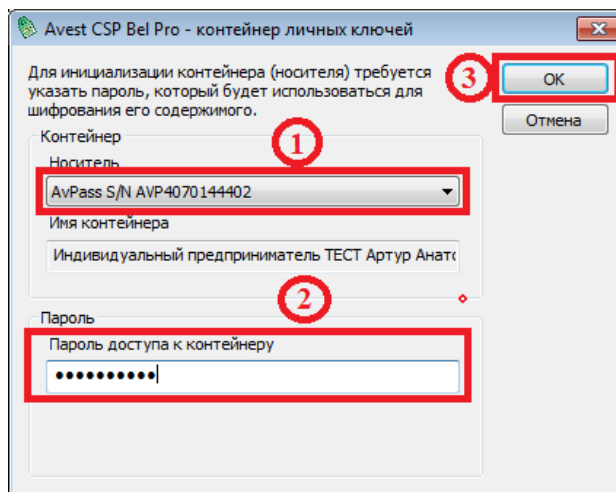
Avest CSP Bel Pro - контейнер личных ключей

Для инициализации контейнера (носителя) требуется указать пароль, который будет использоваться для шифрования его содержимого.

3

OK

Отмена

Контейнер

1

Носитель

AvPass S/N AVP4070144402

Имя контейнера

Индивидуальный предприниматель ТЕСТ Артур Анато

2

Пароль

Пароль доступа к контейнеру

••••••••••